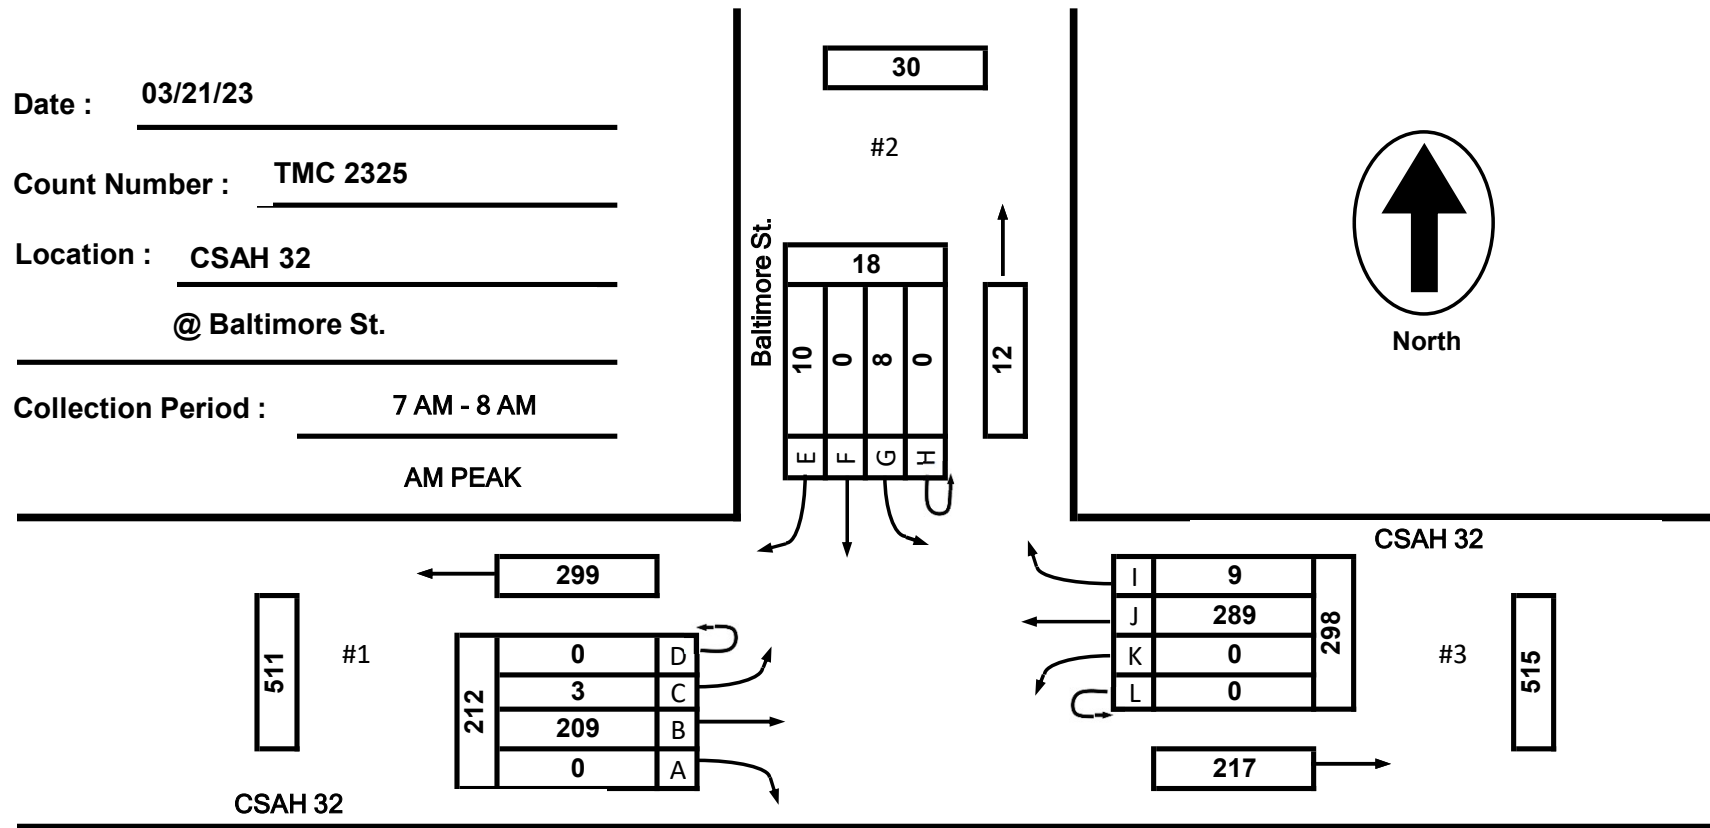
Date : 03/21/23

Count Number : TMC 2325

Location : CSAH 32

@ Baltimore St.

Collection Period : 7 AM - 8 AM

AM PEAK

30

#2

Baltimore St.

18

10 0 8 0

E F G H

12

North

CSAH 32

299

511

#1

212

| 0 | D |
|---|---|
| 3 | C |
| 209 | B |
| 0 | A |

CSAH 32

| I | 9 |
|---|---|
| J | 289 |
| K | 0 |
| L | 0 |

298

#3

515

217